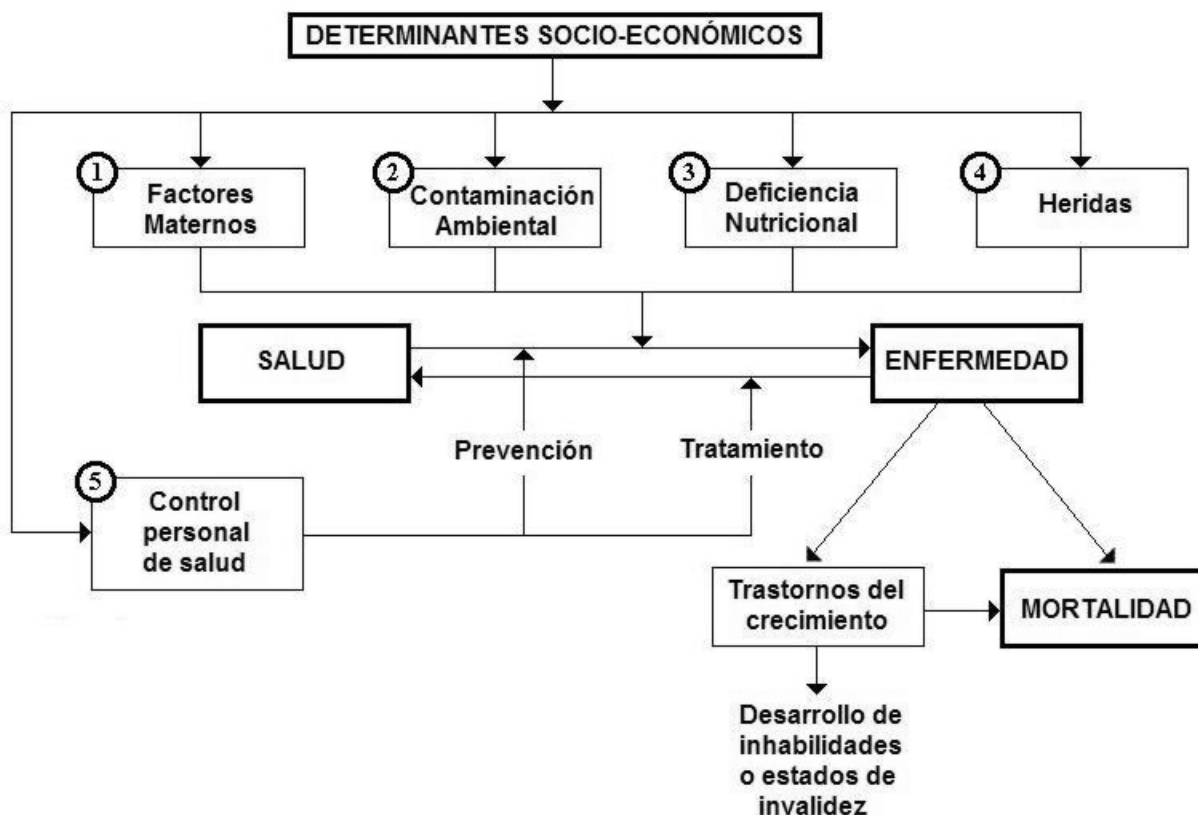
DETERMINANTES SOCIO-ECONÓMICOS

1 Factores Maternos

2 Contaminación Ambiental

3 Deficiencia Nutricional

4 Heridas

SALUD

ENFERMEDAD

Prevención

Tratamiento

5 Control personal de salud

Trastornos del crecimiento

MORTALIDAD

Desarrollo de inhabilidades o estados de invalidez